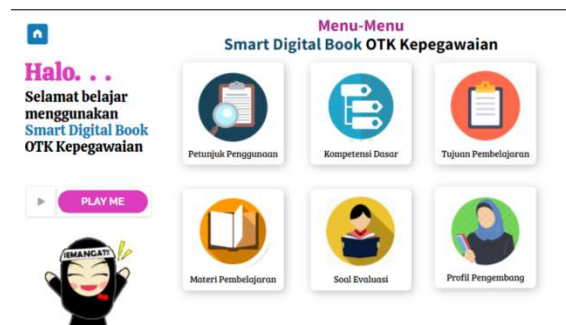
Menu-Menu
Smart Digital Book OTK Kepegawaian

Halo. . .
Selamat belajar menggunakan Smart Digital Book OTK Kepegawaian

PLAY ME

SEMANGAT!

Petunjuk Penggunaan

Kompetensi Dasar

Tujuan Pembelajaran

Materi Pembelajaran

Soal Evaluasi

Profil Pengembang